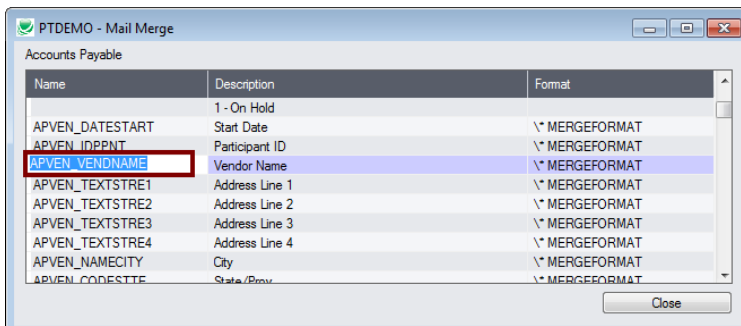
PTDEMO - Mail Merge

Accounts Payable

| Name | Description | Format |
|---|---|---|
| | 1 - On Hold | |
| APVEN_DATESTART | Start Date | \* MERGEFORMAT |
| APVEN_IDPPNT | Participant ID | \* MERGEFORMAT |
| APVEN_VENDNAME | Vendor Name | \* MERGEFORMAT |
| APVEN_TEXTSTRE1 | Address Line 1 | \* MERGEFORMAT |
| APVEN_TEXTSTRE2 | Address Line 2 | \* MERGEFORMAT |
| APVEN_TEXTSTRE3 | Address Line 3 | \* MERGEFORMAT |
| APVEN_TEXTSTRE4 | Address Line 4 | \* MERGEFORMAT |
| APVEN_NAMECITY | City | \* MERGEFORMAT |
| APVEN_CODESTTE | State/Prov | \* MERGEFORMAT |

Close